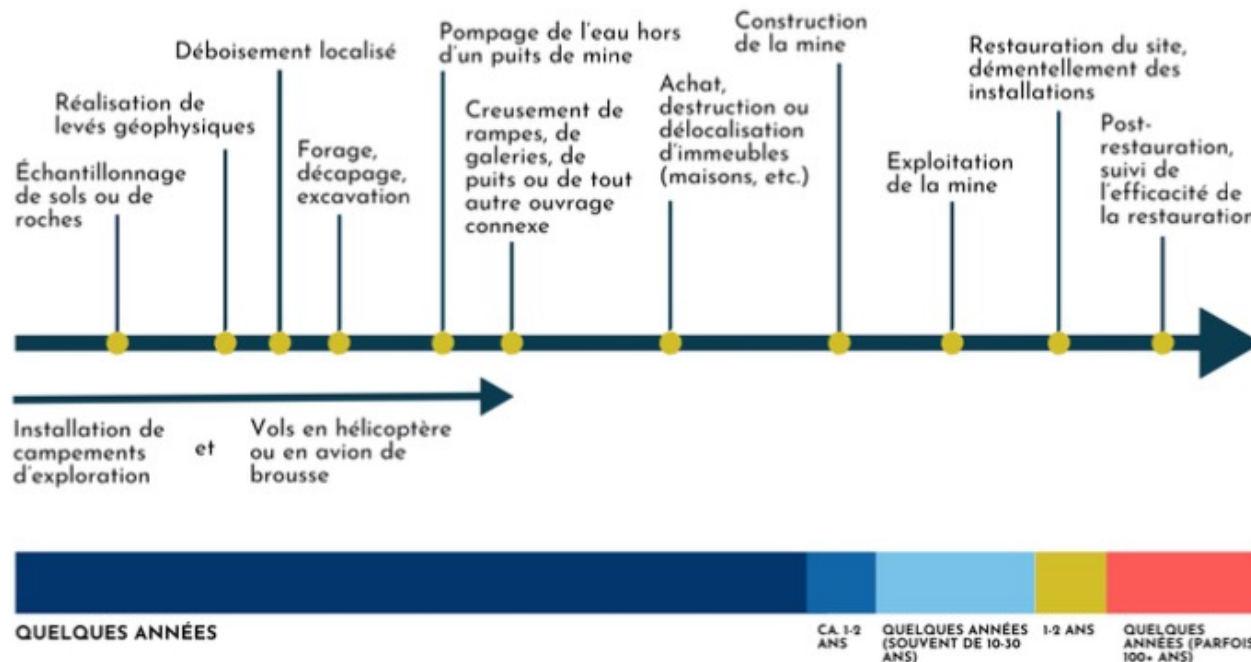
Échantillonnage de sols ou de roches

Réalisation de levés géophysiques

Déboisement localisé

Forage, décapage, excavation

Pompage de l'eau hors d'un puits de mine

Creusement de rampes, de galeries, de puits ou de tout autre ouvrage connexe

Achat, destruction ou délocalisation d'immeubles (maisons, etc.)

Construction de la mine

Exploitation de la mine

Restauration du site, démentellement des installations

Post-restauration, suivi de l'efficacité de la restauration

Installation de campements d'exploration et Vols en hélicoptère ou en avion de brousse

QUELQUES ANNÉES

CA. 1-2 ANS

QUELQUES ANNÉES (SOUVENT DE 10-30 ANS)

1-2 ANS

QUELQUES ANNÉES (PARFOIS 100+ ANS)